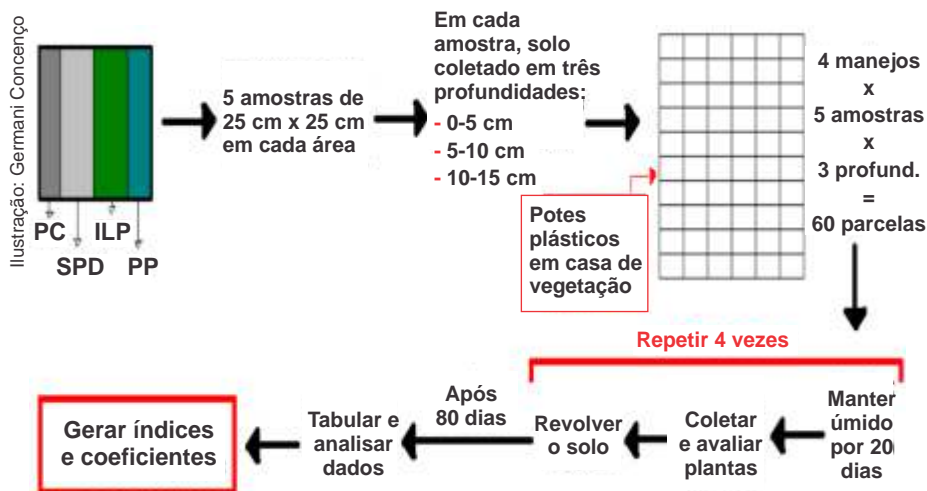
Ilustração: Germani Concenço

PC
SPD
ILP
PP

5 amostras de 25 cm x 25 cm em cada área

Em cada amostra, solo coletado em três profundidades:
- 0-5 cm
- 5-10 cm
- 10-15 cm

Potes plásticos em casa de vegetação

4 manejos
x
5 amostras
x
3 profund.
=
60 parcelas

Repetir 4 vezes

Manter úmido por 20 dias

Coletar e avaliar plantas

Revolver o solo

Após 80 dias

Tabular e analisar dados

Gerar índices e coeficientes